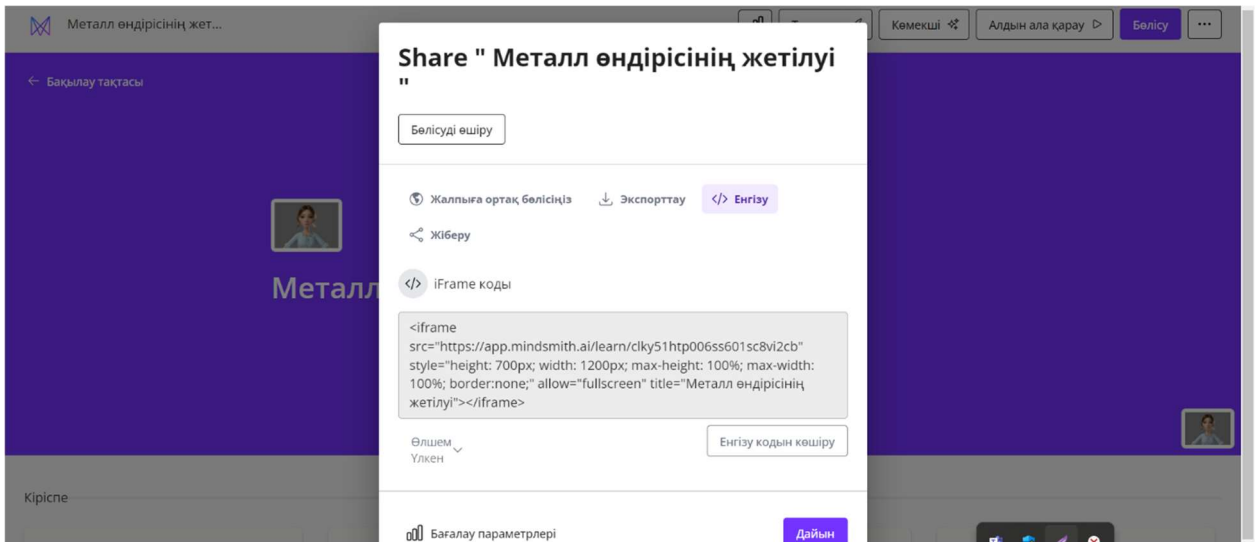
Металл өндірісінің жет...

Көмекші

Алдын ала қарау ▷

Бөлісу

← Бақылау тақтасы

Металл

Share " Металл өндірісінің жетілуі "

Бөлісуді өшіру

Жалпыға ортақ бөлісіңіз

Экспорттау

</> Енгізу

Жіберу

</> iFrame коды

<iframe src="https://app.mindsmith.ai/learn/clky51htp006ss601sc8vi2cb" style="height: 700px; width: 1200px; max-height: 100%; max-width: 100%; border:none;" allow="fullscreen" title="Металл өндірісінің жетілуі"></iframe>

Өлшем
Үлкен

Енгізу кодын көшіру

Кіріспе

Бағалау параметрлері

Дайын